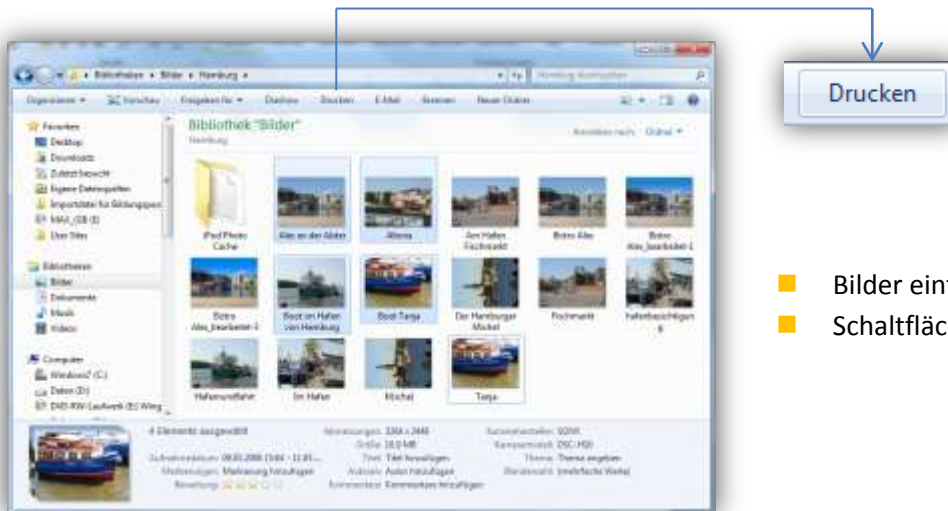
Bibliotheken ▸ Bilder ▸ Hamburg ▸

Hamburg durchsuchen

Organisieren ▾ Vorschau Freigeben für ▾ Diashow Drucken E-Mail Brennen Neuer Ordner

Favoriten
Desktop
Downloads
Zuletzt besucht
Eigene Datenquellen
Importdatei für Bildungsprojekte
MAX_(D:)
User Sites

Bibliotheken
Bilder
Dokumente
Musik
Videos

Computer
Windows7 (C:)
Daten (D:)
DVD-RW-Laufwerk (E:)

Bibliothek "Bilder"
Hamburg

Anordnen nach: Ordner ▾

iPod Photo Cache
Alles an der Alster
Altona
Am Hafen Fischmarkt
Bistro Alex
Bistro Alex_bearbeitet-1
Bistro Alex_bearbeitet-2
Boot im Hafen von Hamburg
Boot Tanja
Der Hamburger Michel
Fischmarkt
Hafenbesichtigung 8
Hafenrundfahrt
Im Hafen
Michel
Tanja

4 Elemente ausgewählt
Aufnahmedatum: 09.03.2008 13:44 - 11.03....
Markierungen: Markierung hinzufügen
Bewertung: ☆☆☆☆☆
Abmessungen: 3264 x 2448
Größe: 18,0 MB
Titel: Titel hinzufügen
Autoren: Autor hinzufügen
Kommentare: Kommentare hinzufügen
Kamerahersteller: SONY
Kameramodell: DSC-H50
Thema: Thema angeben
Bereichswahl: (mehrfache Werte)

Drucken

Bilder ein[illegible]
Schaltfläc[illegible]